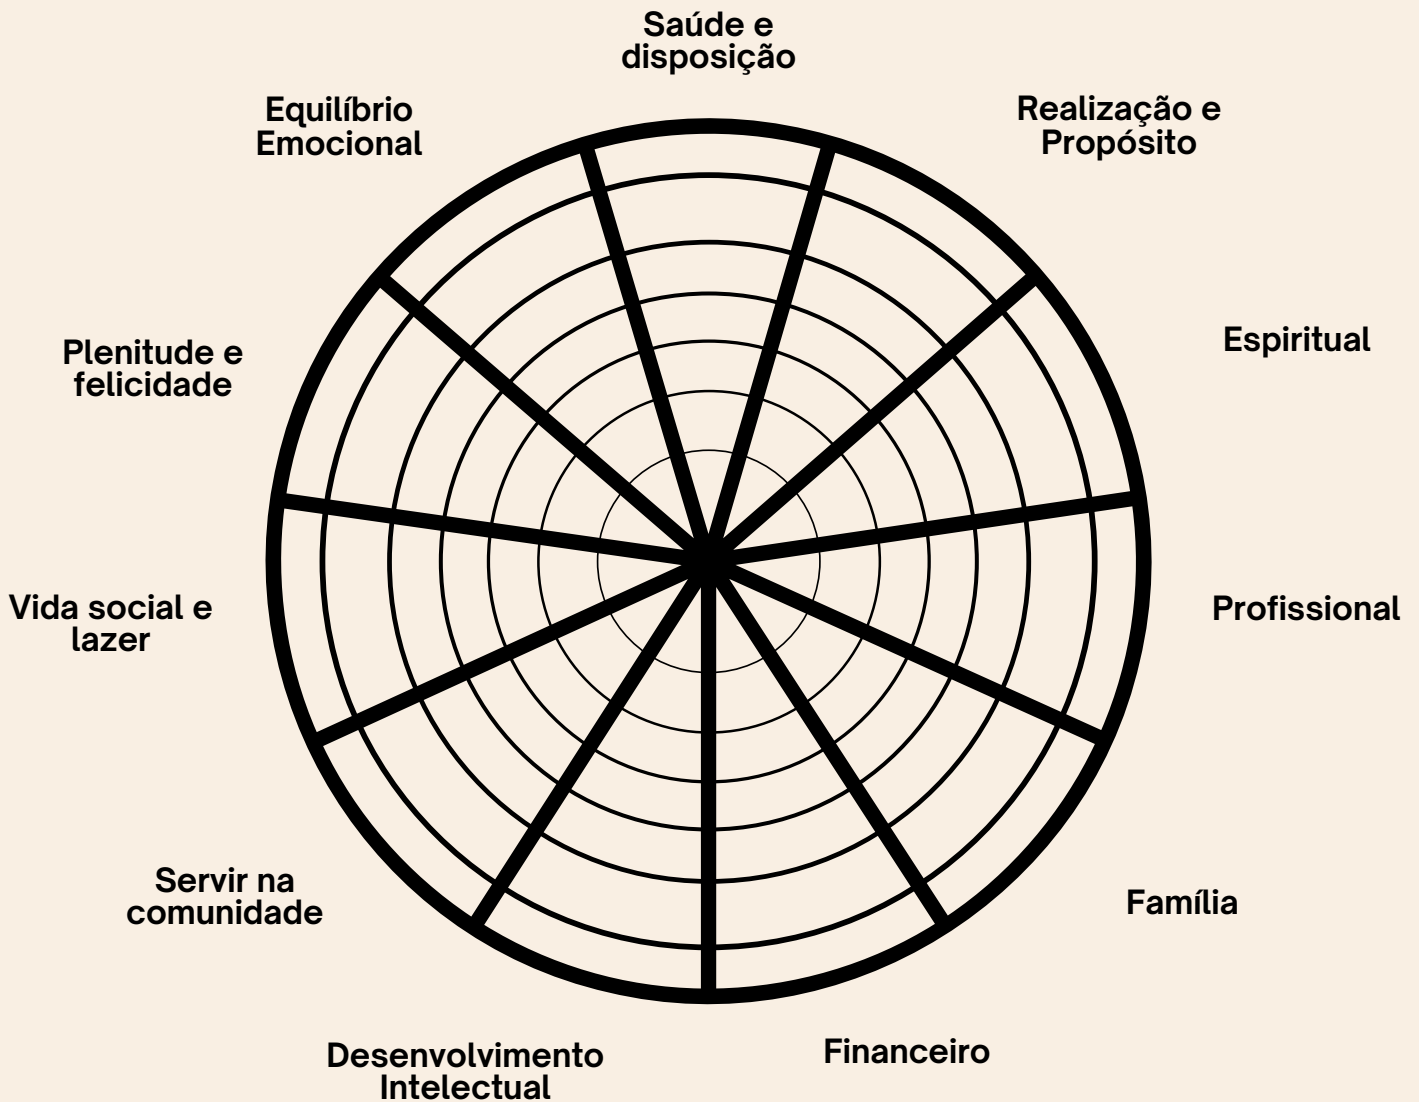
Saúde e disposição

Realização e Propósito

Espiritual

Profissional

Família

Financeiro

Desenvolvimento Intelectual

Servir na comunidade

Vida social e lazer

Plenitude e felicidade

Equilíbrio Emocional